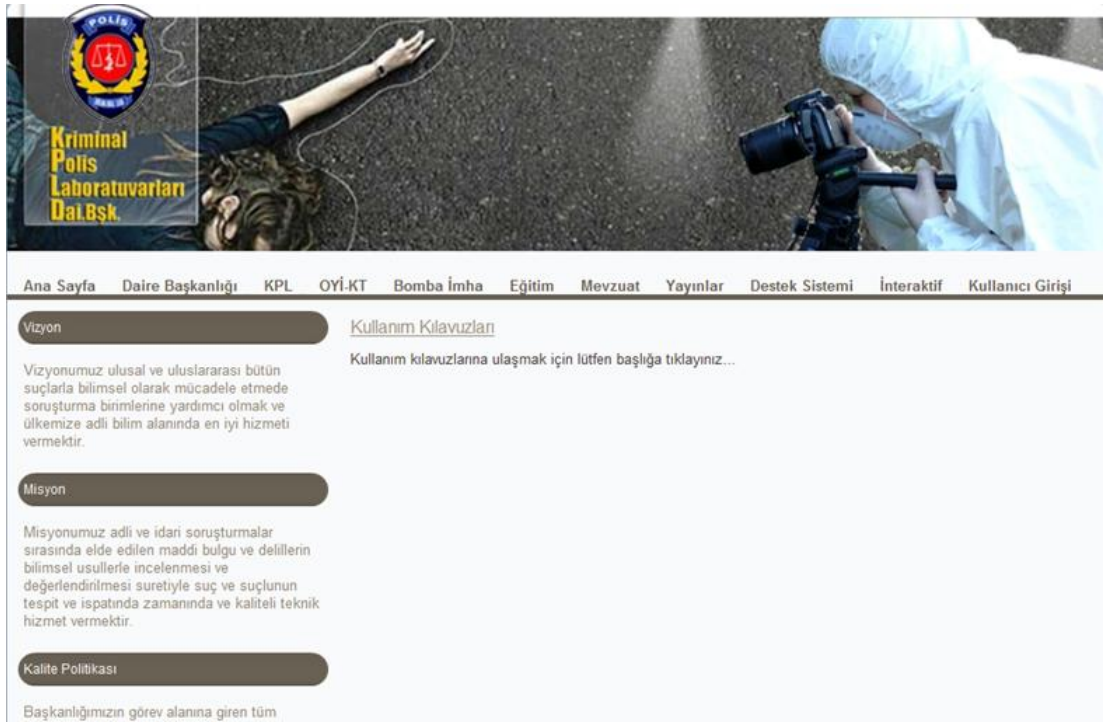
POLİS

Kriminal
Polis
Laboratuvarları
Dai.Bşk.

Ana Sayfa Daire Başkanlığı KPL OYİ-KT Bomba İmha Eğitim Mevzuat Yayınlar Destek Sistemi İnteraktif Kullanıcı Girişi

Vizyon

Vizyonumuz ulusal ve uluslararası bütün suçlarla bilimsel olarak mücadele etmede soruşturma birimlerine yardımcı olmak ve ülkemize adli bilim alanında en iyi hizmeti vermektir.

Misyon

Misyonumuz adli ve idari soruşturmalar sırasında elde edilen maddi bulgu ve delillerin bilimsel usullerle incelenmesi ve değerlendirilmesi suretiyle suç ve suçlunun tespit ve ispatında zamanında ve kaliteli teknik hizmet vermektir.

Kalite Politikası

Başkanlığımızın görev alanına giren tüm

Kullanım Kılavuzları

Kullanım kılavuzlarına ulaşmak için lütfen başlığa tıklayınız...